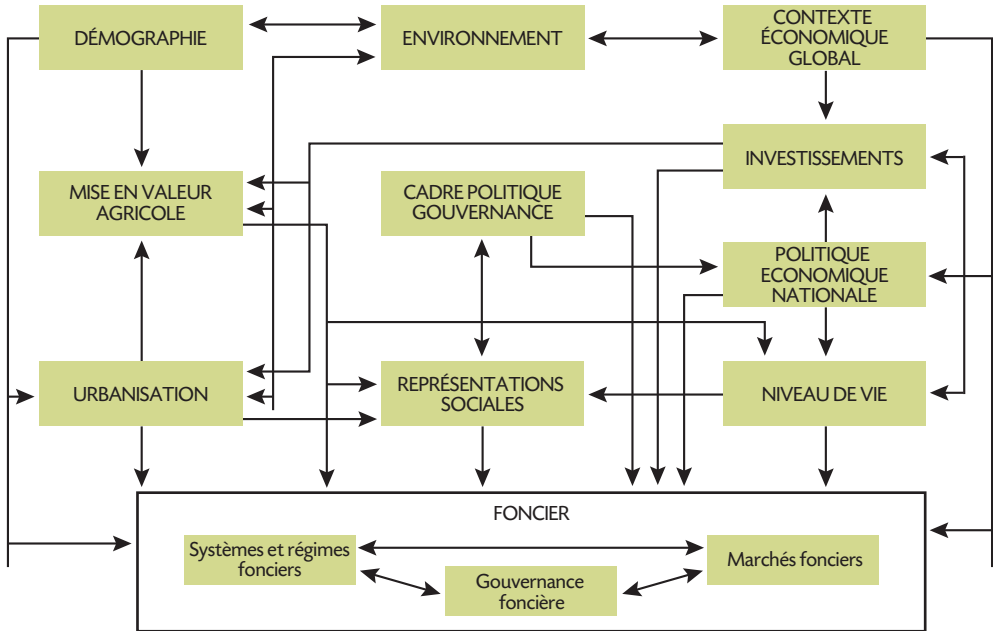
DÉMOGRAPHIE

ENVIRONNEMENT

CONTEXTE ÉCONOMIQUE GLOBAL

INVESTISSEMENTS

MISE EN VALEUR AGRICOLE

CADRE POLITIQUE GOUVERNANCE

POLITIQUE ECONOMIQUE NATIONALE

URBANISATION

REPRÉSENTATIONS SOCIALES

NIVEAU DE VIE

FONCIER

Systèmes et régimes fonciers

Marchés fonciers

Gouvernance foncière